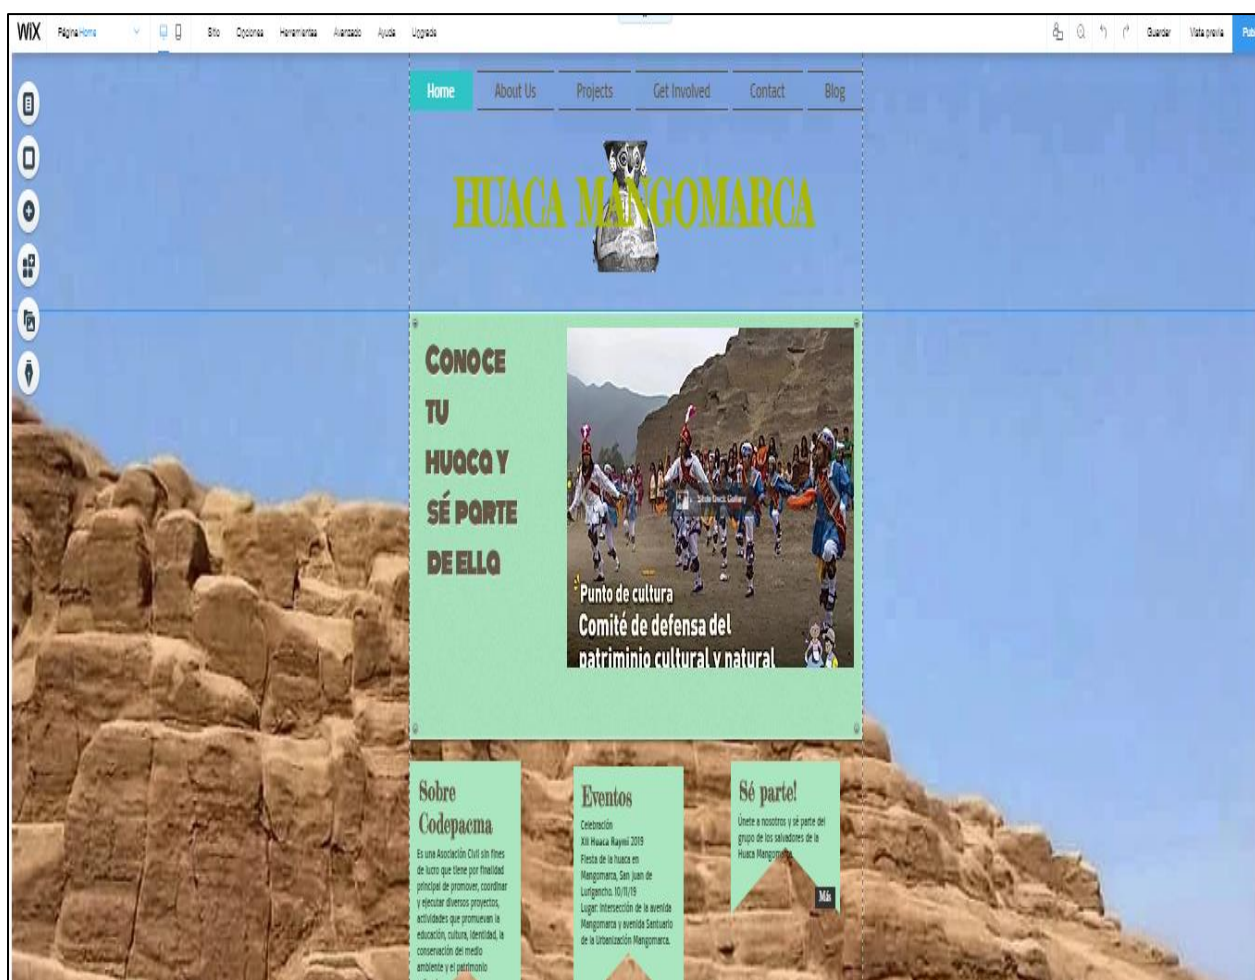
WIX Página: Home Sitio Opciones Herramientas Avanzado Ayuda Upgrade

Guardar Vista previa Pub

Home About Us Projects Get Involved Contact Blog

HUACA MANGOMARCA

CONOCE TU HUACA Y SÉ PARTE DE ELLA

Punto de cultura
Comité de defensa del patriminio cultural y natural

Sobre Codepacma

Es una Asociación Civil sin fines de lucro que tiene por finalidad principal de promover, coordinar y ejecutar diversos proyectos, actividades que promuevan la educación, cultura, identidad, la conservación del medio ambiente y el patrimonio

Eventos

Celebración
XII Huaca Raymi 2019
Fiesta de la huaca en Mangomarca, San juan de Lurigancho. 10/11/19
Lugar: Intersección de la avenida Mangomarca y avenida Santuario de la Urbanización Mangomarca.

Sé parte!

Únete a nosotros y sé parte del grupo de los salvadores de la Huaca Mangomarca.

Más